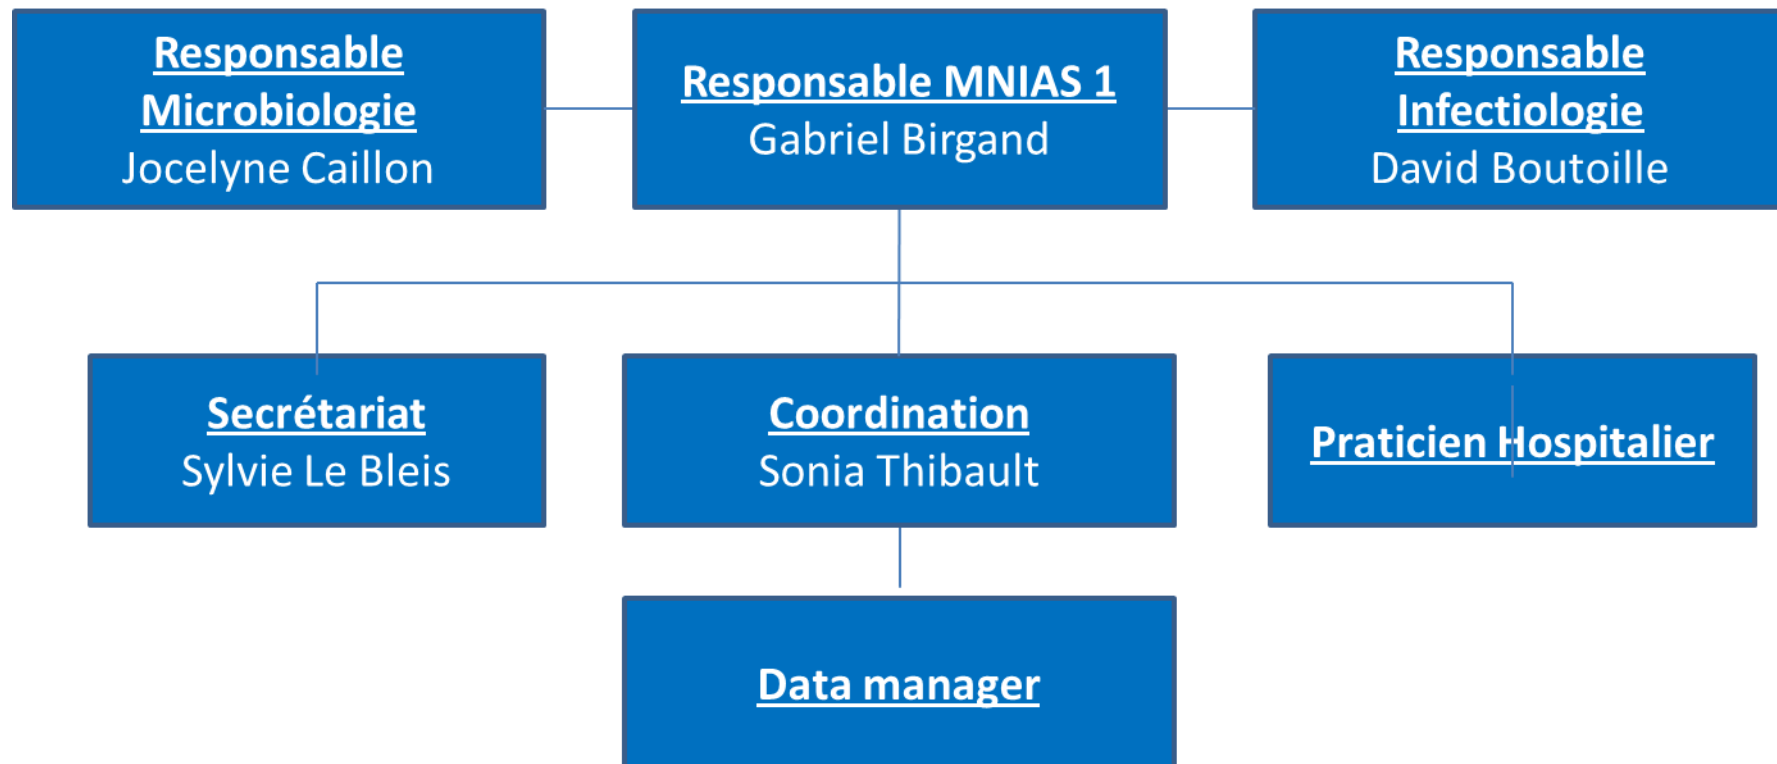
Responsable Microbiologie
Jocelyne Caillon

Responsable MNIAS 1
Gabriel Birgand

Responsable Infectiologie
David Boutoille

Secrétariat
Sylvie Le Bleis

Coordination
Sonia Thibault

Praticien Hospitalier

Data manager